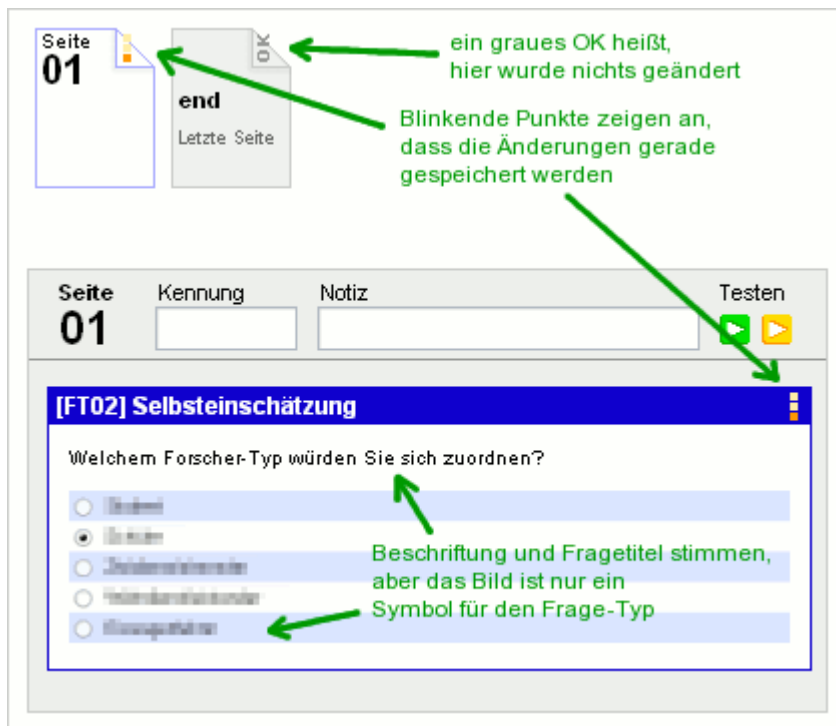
Seite
01

OK
end
Letzte Seite

ein graues OK heißt,
hier wurde nichts geändert

Blinkende Punkte zeigen an, dass die Änderungen gerade gespeichert werden

Seite
01

Kennung

Notiz

Testen

[FT02] Selbsteinschätzung

Welchem Forscher-Typ würden Sie sich zuordnen?

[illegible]
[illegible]
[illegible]
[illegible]
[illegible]

Beschriftung und Fragetitel stimmen, aber das Bild ist nur ein Symbol für den Frage-Typ